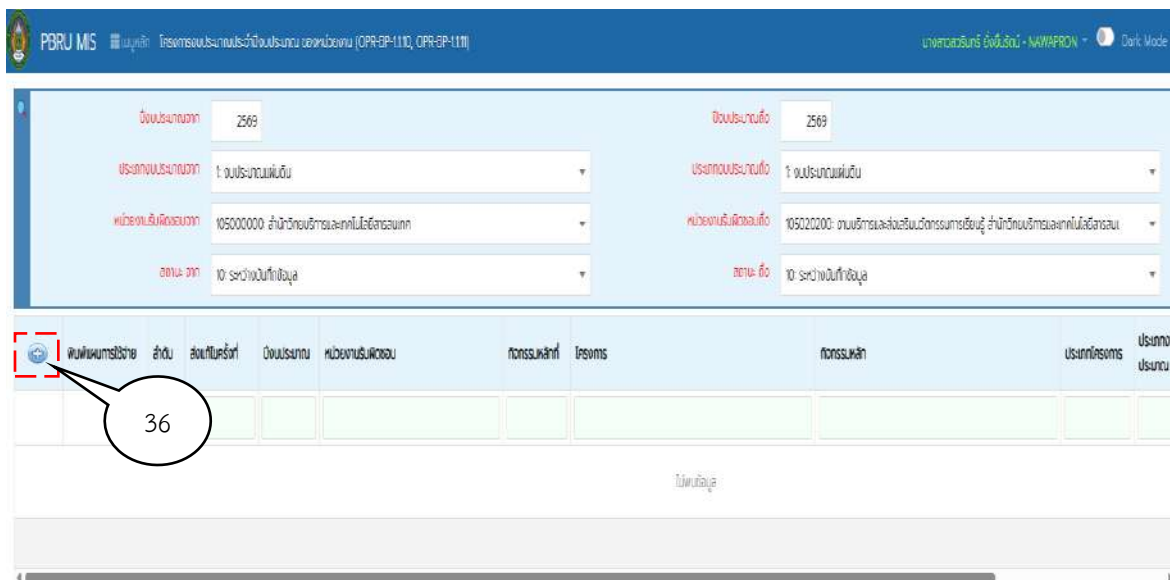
PBRU MIS เมนูหลัก โครงการงบประมาณประจำปีงบประมาณ ของหน่วยงาน (OPR-BP-1110, OPR-BP-1111)

นางสาวสาวรินทร์ ยิ่งยืนรัตน์ - NAWAPRON Dark Mode

ปีงบประมาณจาก 2569

ปีงบประมาณถึง 2569

ประเภทงบประมาณจาก 1: งบประมาณแผ่นดิน

ประเภทงบประมาณถึง 1: งบประมาณแผ่นดิน

หน่วยงานรับผิดชอบจาก 105000000: สำนักวิทยบริการและเทคโนโลยีสารสนเทศ

หน่วยงานรับผิดชอบถึง 105020200: งานบริการและส่งเสริมนวัตกรรมการเรียนรู้ สำนักวิทยบริการและเทคโนโลยีสารสนเ

สถานะ จาก 10: ระหว่างบันทึกข้อมูล

สถานะ ถึง 10: ระหว่างบันทึกข้อมูล

| | พิมพ์แผนการใช้จ่าย | ลำดับ | ส่งแก้ไขครั้งที่ | ปีงบประมาณ | หน่วยงานรับผิดชอบ | กิจกรรมหลักที่ | โครงการ | กิจกรรมหลัก | ประเภทโครงการ | ประเภท ประมาณ |
|---|---|---|---|---|---|---|---|---|---|---|
| | | | | | | | | | | |

36

ไม่พบข้อมูล